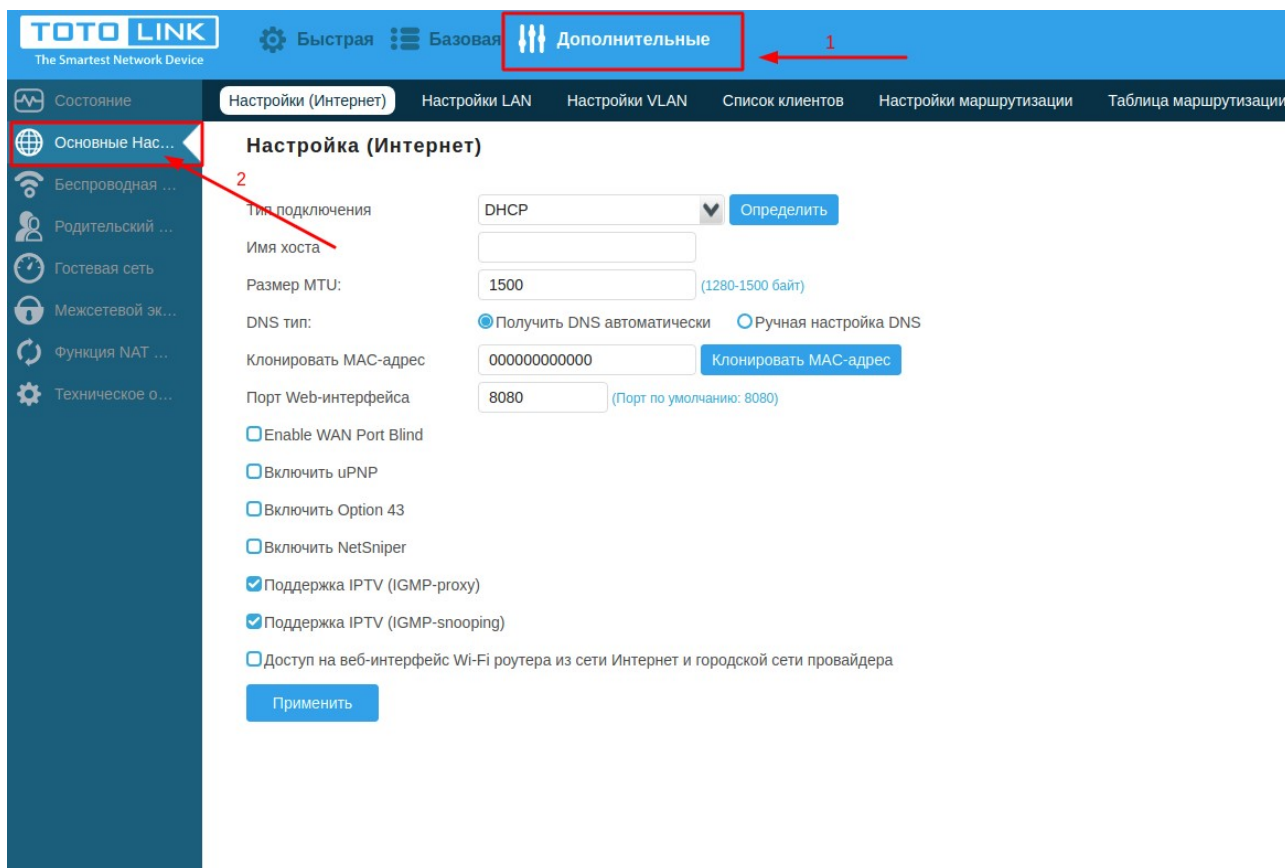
TOTO LINK
The Smartest Network Device

Быстрая Базовая Дополнительные

1

Состояние
Основные Нас...
Беспроводная ...
Родительский ...
Гостевая сеть
Межсетевой эк...
Функция NAT ...
Техническое о...

2

Настройки (Интернет) Настройки LAN Настройки VLAN Список клиентов Настройки маршрутизации Таблица маршрутизации

Настройка (Интернет)

Тип подключения DHCP Определить
Имя хоста
Размер MTU: 1500 (1280-1500 байт)
DNS тип: Получить DNS автоматически Ручная настройка DNS
Клонировать MAC-адрес 000000000000 Клонировать MAC-адрес
Порт Web-интерфейса 8080 (Порт по умолчанию: 8080)
Enable WAN Port Blind
Включить uPNP
Включить Option 43
Включить NetSniper
Поддержка IPTV (IGMP-proxy)
Поддержка IPTV (IGMP-snooping)
Доступ на веб-интерфейс Wi-Fi роутера из сети Интернет и городской сети провайдера

Применить